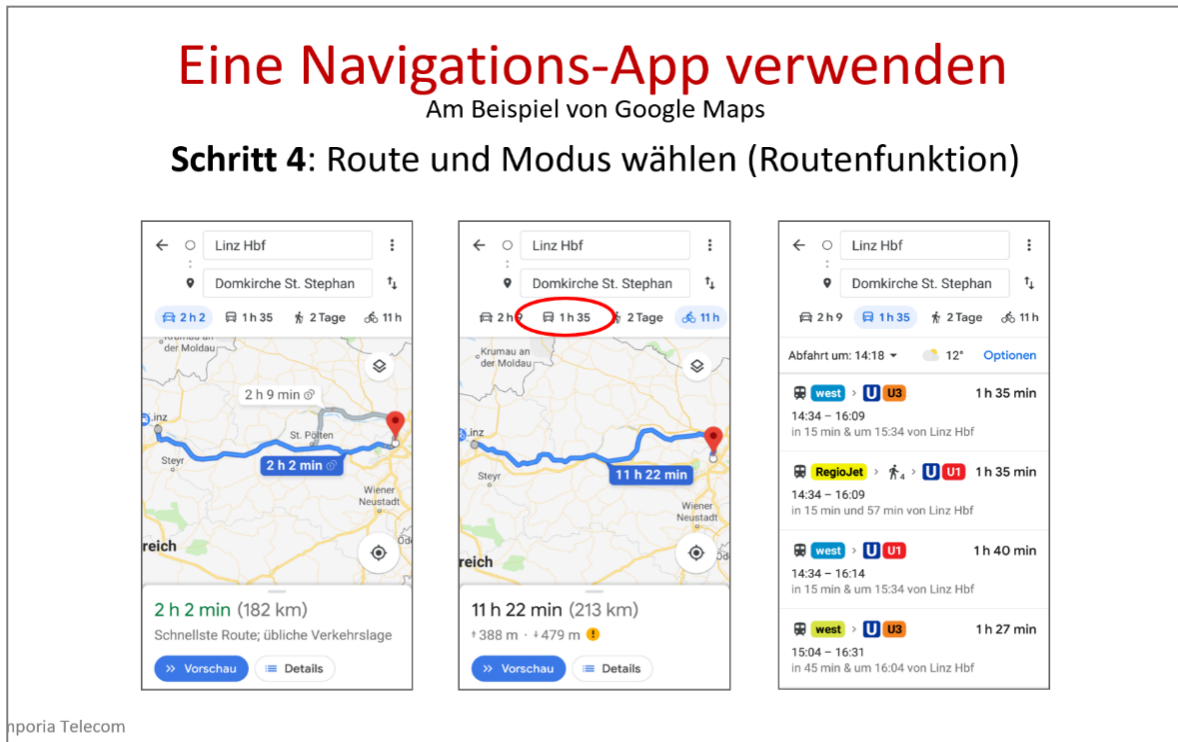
Eine Navigations-App verwenden
Am Beispiel von Google Maps

**Schritt 4**: Route und Modus wählen (Routenfunktion)

Linz Hbf
Domkirche St. Stephan
2 h 2
1 h 35
2 Tage
11 h
der Moldau
2 h 9 min
St. Pölten
Linz
Steyr
2 h 2 min
Wiener Neustadt
reich
2 h 2 min (182 km)
Schnellste Route; übliche Verkehrslage
Vorschau
Details

Linz Hbf
Domkirche St. Stephan
2 h 9
1 h 35
2 Tage
11 h
Krumau an der Moldau
Linz
Steyr
11 h 22 min
Wiener Neustadt
reich
11 h 22 min (213 km)
388 m · 479 m
Vorschau
Details

Linz Hbf
Domkirche St. Stephan
2 h 9
1 h 35
2 Tage
11 h
Abfahrt um: 14:18
12°
Optionen
west U U3 1 h 35 min
14:34 – 16:09
in 15 min & um 15:34 von Linz Hbf
RegioJet 4 U U1 1 h 35 min
14:34 – 16:09
in 15 min und 57 min von Linz Hbf
west U U1 1 h 40 min
14:34 – 16:14
in 15 min & um 15:34 von Linz Hbf
west U U3 1 h 27 min
15:04 – 16:31
in 45 min & um 16:04 von Linz Hbf

nporia Telecom